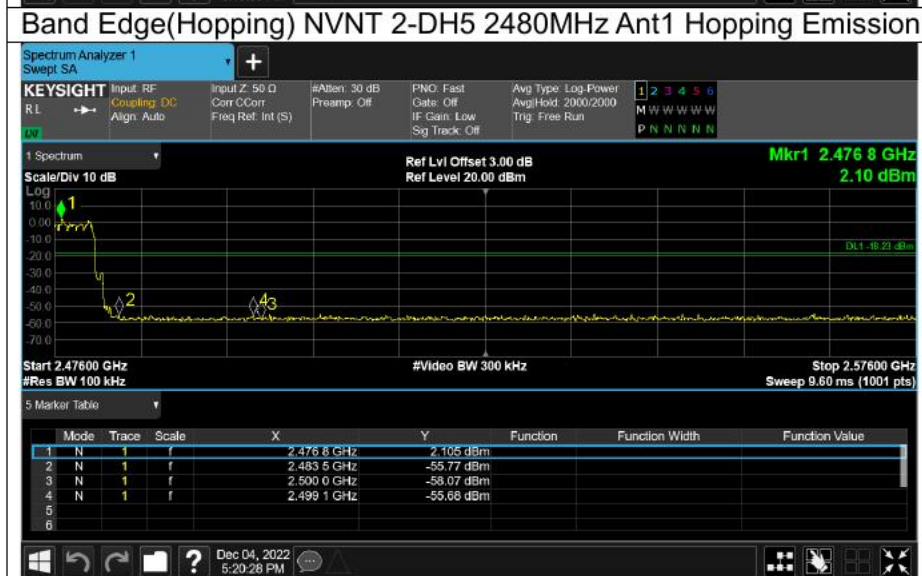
Band Edge(Hopping) NVNT 2-DH5 2480MHz Ant1 Hopping Emission

Spectrum Analyzer 1
Swept SA

KEYSIGHT Input: RF
Coupling: DC
Align: Auto

RL

LXI

Input Z: 50 Ω
Corr CCorr
Freq Ref: Int (S)

#Atten: 30 dB
Preamp: Off

PNO: Fast
Gate: Off
IF Gain: Low
Sig Track: Off

Avg Type: Log-Power
Avg|Hold: 2000/2000
Trig: Free Run

1 2 3 4 5 6
M W W W W W
P N N N N N

1 Spectrum

Scale/Div 10 dB

Ref Lvl Offset 3.00 dB
Ref Level 20.00 dBm

Mkr1 2.476 8 GHz
2.10 dBm

Log
10.0
0.00
-10.0
-20.0
-30.0
-40.0
-50.0
-60.0
-70.0

DL1 -18.23 dBm

Start 2.47600 GHz
#Res BW 100 kHz

#Video BW 300 kHz

Stop 2.57600 GHz
Sweep 9.60 ms (1001 pts)

5 Marker Table

| | Mode | Trace | Scale | X | Y | Function | Function Width | Function Value |
|---|---|---|---|---|---|---|---|---|
| 1 | N | 1 | f | 2.476 8 GHz | 2.105 dBm | | | |
| 2 | N | 1 | f | 2.483 5 GHz | -55.77 dBm | | | |
| 3 | N | 1 | f | 2.500 0 GHz | -58.07 dBm | | | |
| 4 | N | 1 | f | 2.499 1 GHz | -55.68 dBm | | | |
| 5 | | | | | | | | |
| 6 | | | | | | | | |

Dec 04, 2022
5:20:28 PM